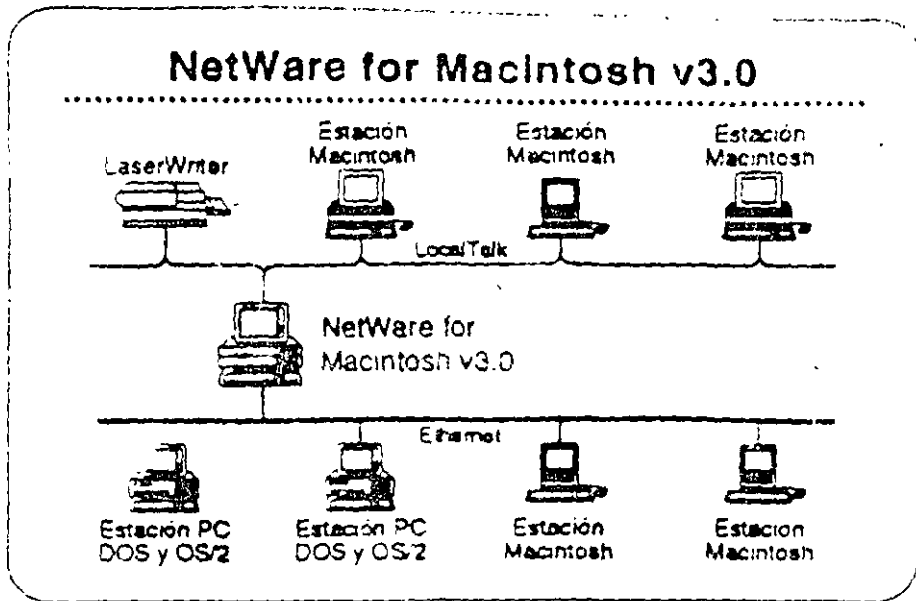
NetWare for Macintosh v3.0

LaserWriter

Estación Macintosh

Estación Macintosh

Estación Macintosh

LocalTalk

NetWare for Macintosh v3.0

Ethernet

Estación PC DOS y OS/2

Estación PC DOS y OS/2

Estación Macintosh

Estacion Macintosh